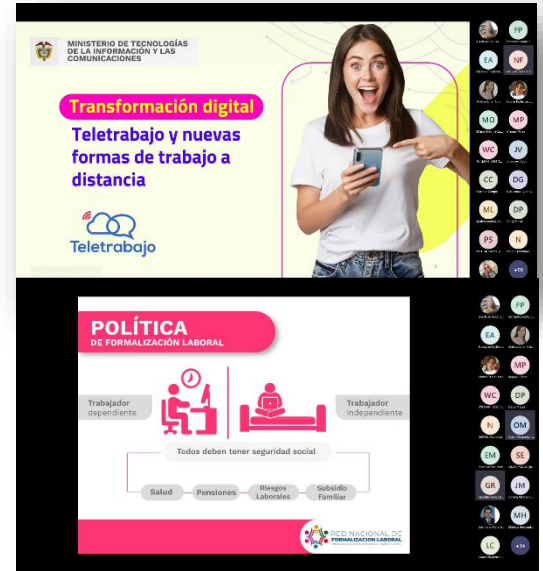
MINISTERIO DE TECNOLOGÍAS DE LA INFORMACIÓN Y LAS COMUNICACIONES

Transformación digital

Teletrabajo y nuevas formas de trabajo a distancia

Teletrabajo

FP
EA
NF
MG
MP
WC
JV
CC
DG
ML
DP
PS
N
+19

POLÍTICA
DE FORMALIZACIÓN LABORAL

Trabajador dependiente

Trabajador independiente

Todos deben tener seguridad social

Salud
Pensiones
Riesgos Laborales
Subsidio Familiar

RED NACIONAL DE FORMALIZACIÓN LABORAL

FP
EA
MP
WC
DP
N
OM
EM
SE
GR
JM
MH
LC
+34